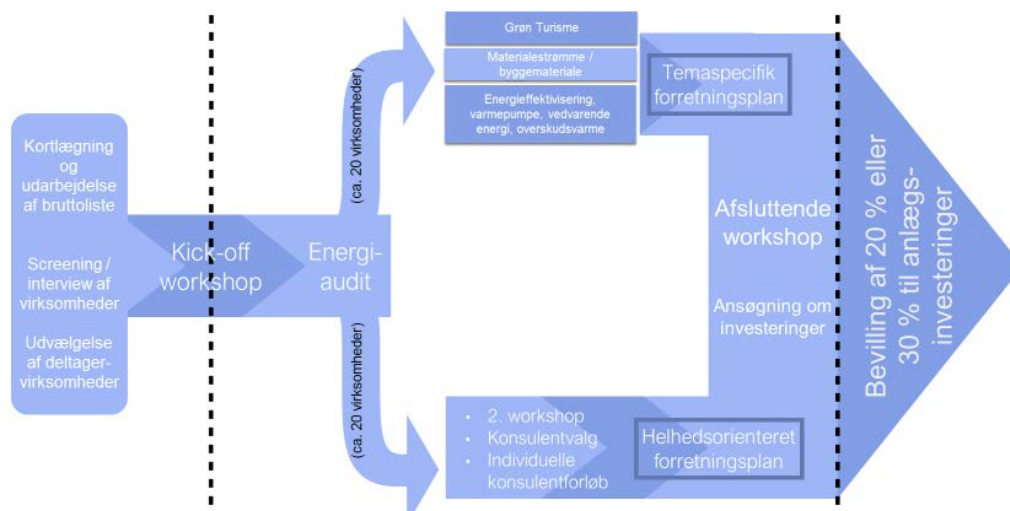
Kortlægning og udarbejdelse af bruttoliste

Screening / interview af virksomheder

Udvælgelse af deltager-virksomheder

Kick-off workshop

Energi-audit

(ca. 20 virksomheder)

(ca. 20 virksomheder)

Grøn Turisme

Materialestrømme / byggemateriale

Energieffektivisering, varmepumpe, vedvarende energi, overskudsvarme

Temaspecifik forretningsplan

• 2. workshop
• Konsulentvalg
• Individuelle konsulentforløb

Helhedsorienteret forretningsplan

Afsluttende workshop

Ansøgning om investeringer

Bevilling af 20 % eller 30 % til anlægs-investeringer